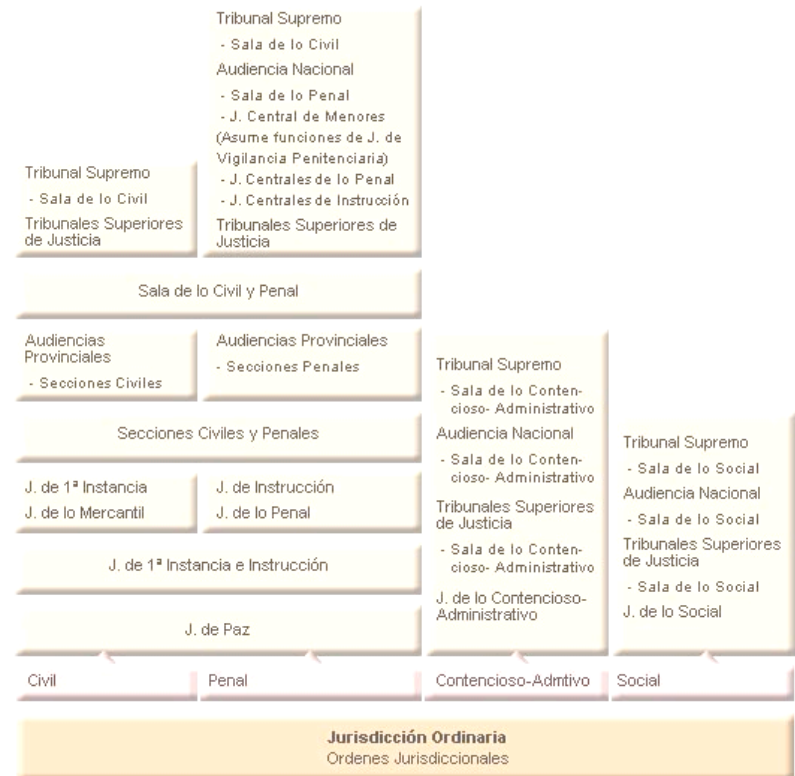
Tribunal Supremo
- Sala de lo Civil
Tribunales Superiores de Justicia

Tribunal Supremo
- Sala de lo Civil
Audiencia Nacional
- Sala de lo Penal
- J. Central de Menores (Asume funciones de J. de Vigilancia Penitenciaria)
- J. Centrales de lo Penal
- J. Centrales de Instrucción
Tribunales Superiores de Justicia

Sala de lo Civil y Penal

Audiencias Provinciales
- Secciones Civiles

Audiencias Provinciales
- Secciones Penales

Secciones Civiles y Penales

J. de 1ª Instancia
J. de lo Mercantil

J. de Instrucción
J. de lo Penal

J. de 1ª Instancia e Instrucción

J. de Paz

Tribunal Supremo
- Sala de lo Contencioso- Administrativo
Audiencia Nacional
- Sala de lo Contencioso- Administrativo
Tribunales Superiores de Justicia
- Sala de lo Contencioso- Administrativo
J. de lo Contencioso-Administrativo

Tribunal Supremo
- Sala de lo Social
Audiencia Nacional
- Sala de lo Social
Tribunales Superiores de Justicia
- Sala de lo Social
J. de lo Social

Civil
Penal
Contencioso-Admtivo
Social

Jurisdicción Ordinaria
Ordenes Jurisdiccionales